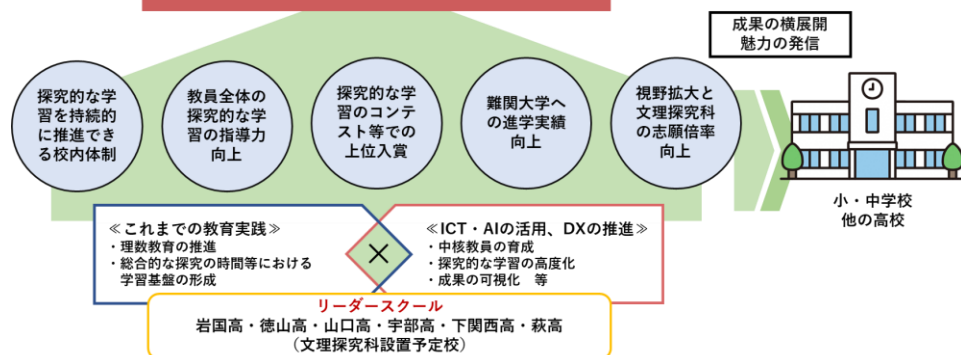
成果の横展開
魅力の発信

探究的な学習を持続的に推進できる校内体制

教員全体の探究的な学習の指導力向上

探究的な学習のコンテスト等での上位入賞

難関大学への進学実績向上

視野拡大と文理探究科の志願倍率向上

小・中学校
他の高校

≪これまでの教育実践≫
・理数教育の推進
・総合的な探究の時間等における学習基盤の形成

×

≪ICT・AIの活用、DXの推進≫
・中核教員の育成
・探究的な学習の高度化
・成果の可視化　等

リーダースクール
岩国高・徳山高・山口高・宇部高・下関西高・萩高
（文理探究科設置予定校）